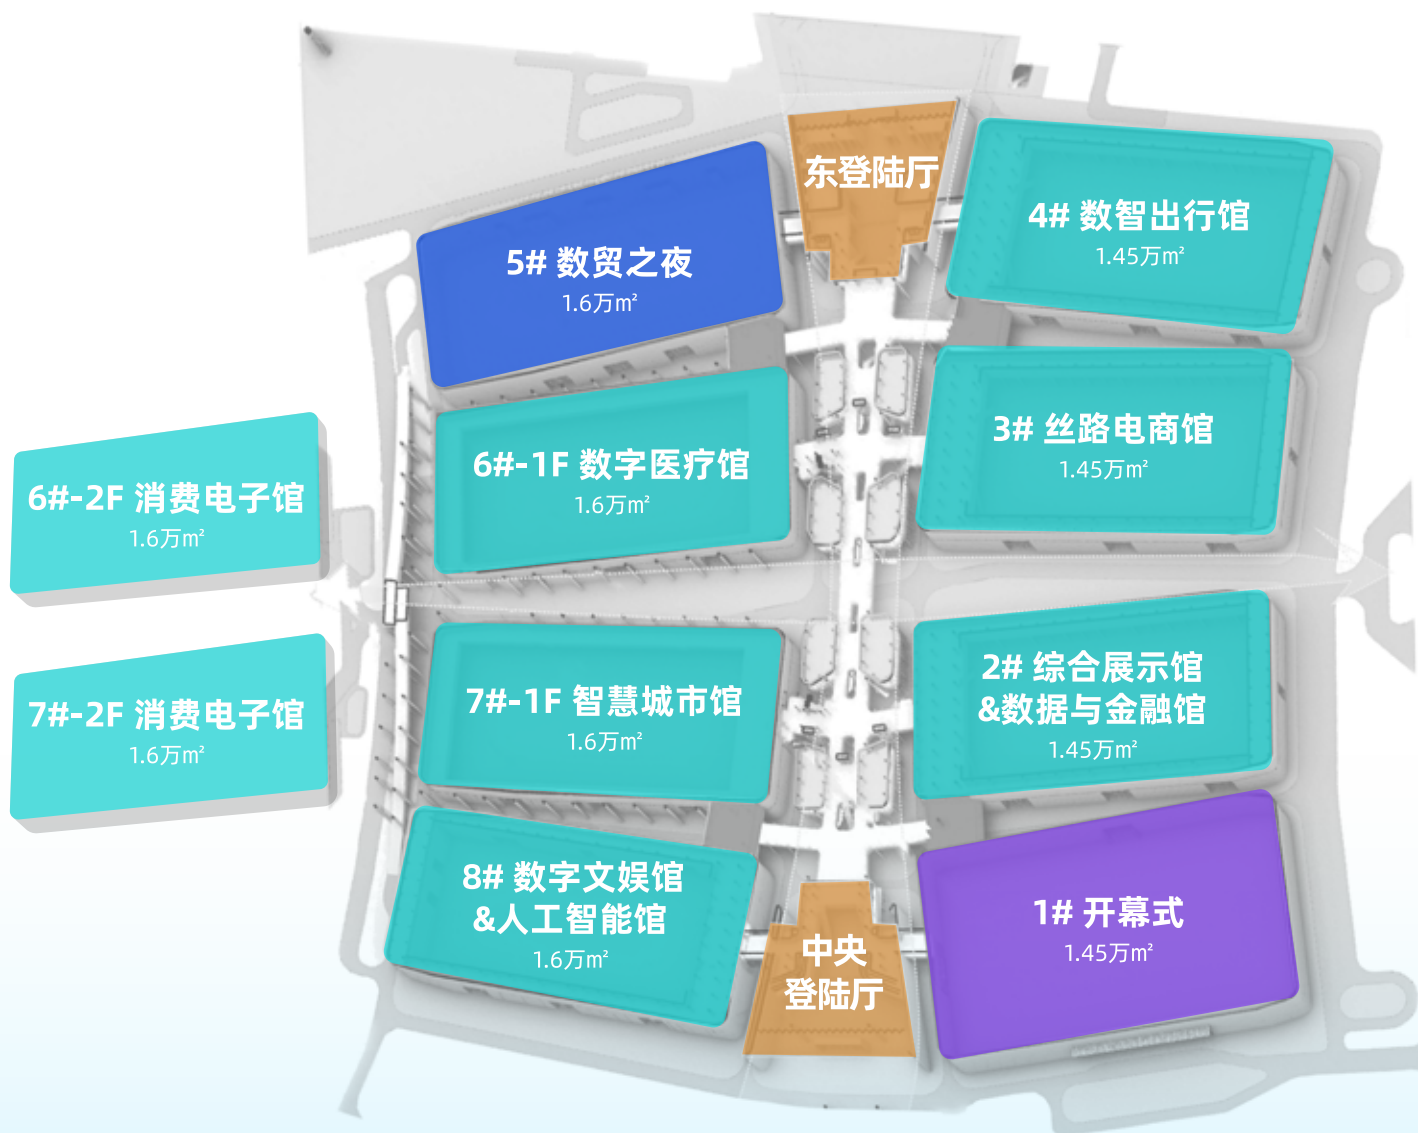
东登陆厅

5# 数贸之夜
1.6万m²

4# 数智出行馆
1.45万m²

6#-2F 消费电子馆
1.6万m²

6#-1F 数字医疗馆
1.6万m²

3# 丝路电商馆
1.45万m²

7#-2F 消费电子馆
1.6万m²

7#-1F 智慧城市馆
1.6万m²

2# 综合展示馆
&数据与金融馆
1.45万m²

8# 数字文娱馆
&人工智能馆
1.6万m²

中央
登陆厅

1# 开幕式
1.45万m²